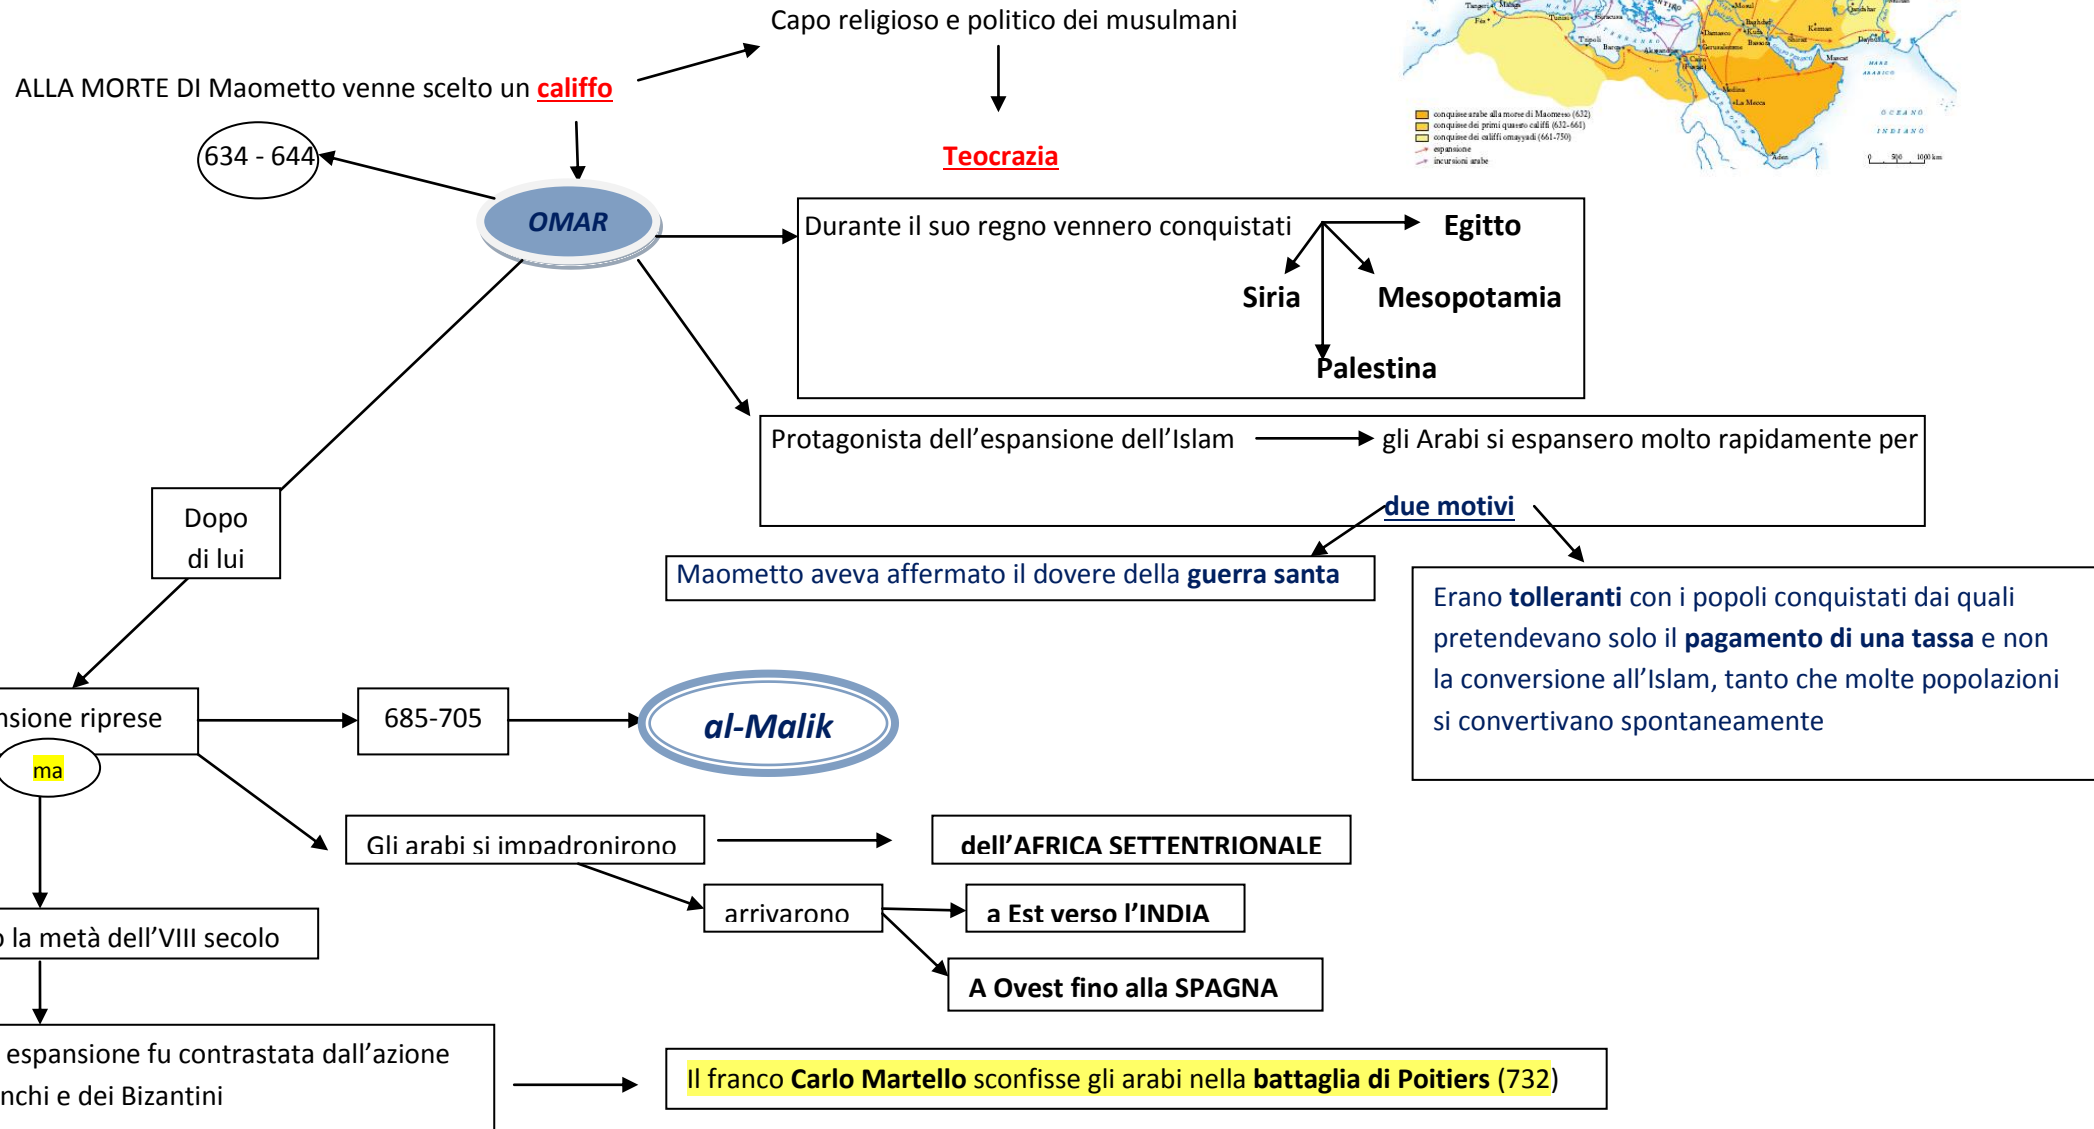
Capo religioso e politico dei musulmani

ALLA MORTE DI Maometto venne scelto un califfo

Teocrazia

634 - 644

OMAR

Durante il suo regno vennero conquistati

Egitto

Siria

Mesopotamia

Palestina

Protagonista dell'espansione dell'Islam

gli Arabi si espansero molto rapidamente per

due motivi

Maometto aveva affermato il dovere della guerra santa

Erano tolleranti con i popoli conquistati dai quali pretendevano solo il pagamento di una tassa e non la conversione all'Islam, tanto che molte popolazioni si convertivano spontaneamente

Dopo di lui

nsione riprese

685-705

al-Malik

ma

Gli arabi si impadronirono

dell'AFRICA SETTENTRIONALE

arrivarono

a Est verso l'INDIA

A Ovest fino alla SPAGNA

la metà dell'VIII secolo

espansione fu contrastata dall'azione nchi e dei Bizantini

Il franco Carlo Martello sconfisse gli arabi nella battaglia di Poitiers (732)

conquiste arabe alla morte di Maometto (632)
conquiste dei primi quattro califfi (632-661)
conquiste dei califfi omayyadi (661-750)
espansione
incursioni arabe